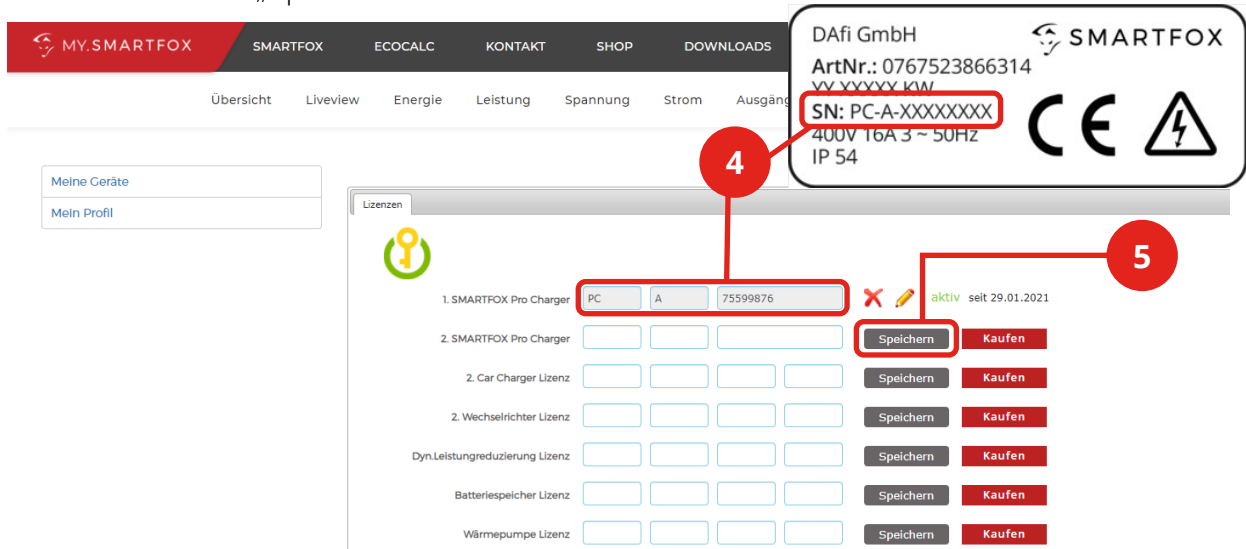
MY.SMARTFOX
SMARTFOX ECOCALC KONTAKT SHOP DOWNLOADS

Übersicht Liveview Energie Leistung Spannung Strom Ausgäng

DAfi GmbH
SMARTFOX
ArtNr.: 0767523866314
XX XXXXX KW
SN: PC-A-XXXXXXXX
400V 16A 3 ~ 50Hz
IP 54

Meine Geräte
Mein Profil

4

5

Lizenzen

| | | | | | | |
|---|---|---|---|---|---|---|
| 1. SMARTFOX Pro Charger | PC | A | 75599876 | | aktiv | seit 29.01.2021 |
| 2. SMARTFOX Pro Charger | | | | | Speichern | Kaufen |
| 2. Car Charger Lizenz | | | | | Speichern | Kaufen |
| 2. Wechselrichter Lizenz | | | | | Speichern | Kaufen |
| Dyn.Leistungreduzierung Lizenz | | | | | Speichern | Kaufen |
| Batteriespeicher Lizenz | | | | | Speichern | Kaufen |
| Wärmepumpe Lizenz | | | | | Speichern | Kaufen |